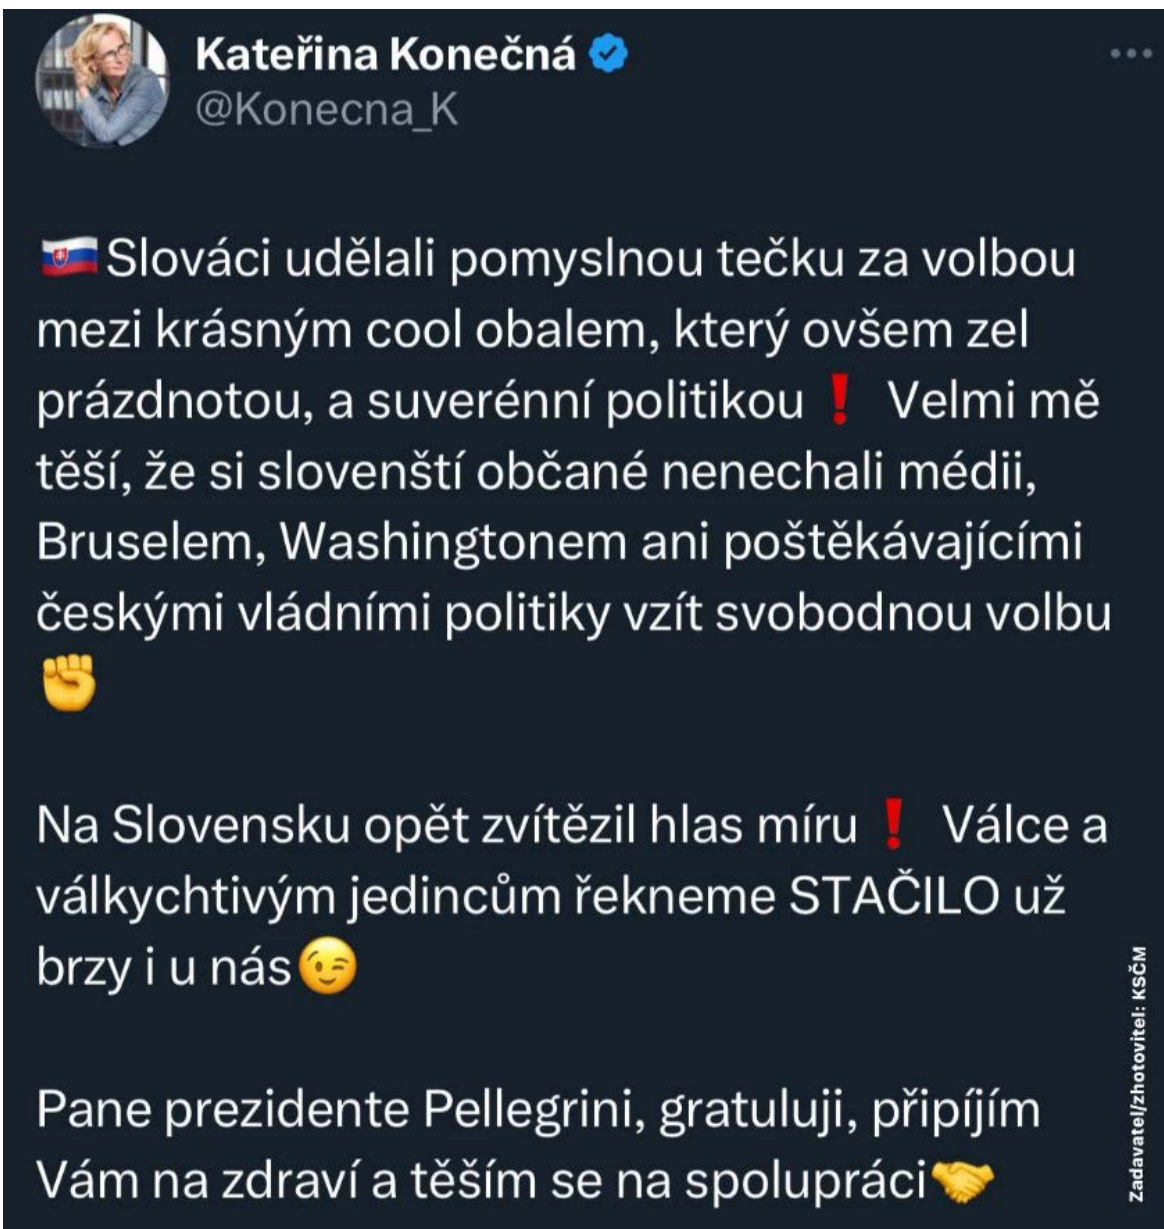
Kateřina Konečná
@Konecna_K

Slováci udělali pomyslnou tečku za volbou mezi krásným cool obalem, který ovšem zel prázdnotou, a suverénní politikou❗ Velmi mě těší, že si slovenští občané nenechali médii, Bruselem, Washingtonem ani poštěkávajícími českými vládními politiky vzít svobodnou volbu ✊

Na Slovensku opět zvítězil hlas míru❗ Válce a válkychtivým jedincům řekneme STAČILO už brzy i u nás😉

Pane prezidente Pellegrini, gratuluji, připíjím Vám na zdraví a těším se na spolupráci🤝

Zadavatel/zhotovitel: KSČM